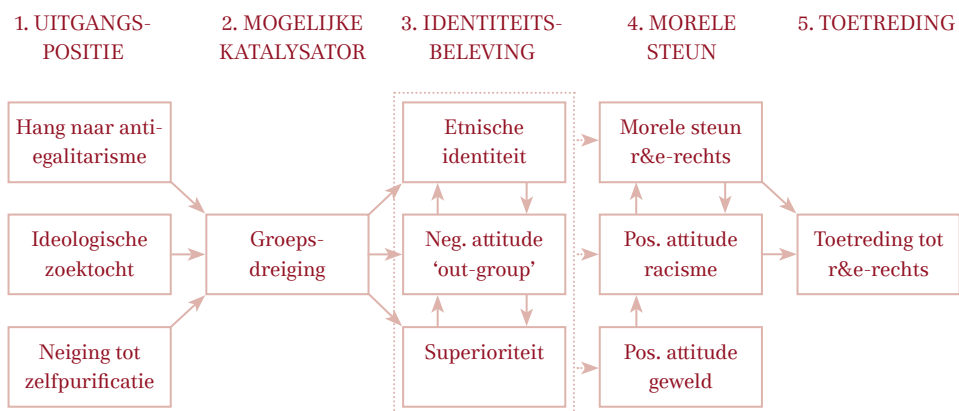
1. UITGANGS-POSITIE

2. MOGELIJKE KATALYSATOR

3. IDENTITEITS-BELEVING

4. MORELE STEUN

5. TOETREDING

Hang naar anti-egalitarisme

Ideologische zoektocht

Neiging tot zelfpurificatie

Groeps-dreiging

Etnische identiteit

Neg. attitude 'out-group'

Superioriteit

Morele steun r&e-rechts

Pos. attitude racisme

Pos. attitude geweld

Toetreding tot r&e-rechts